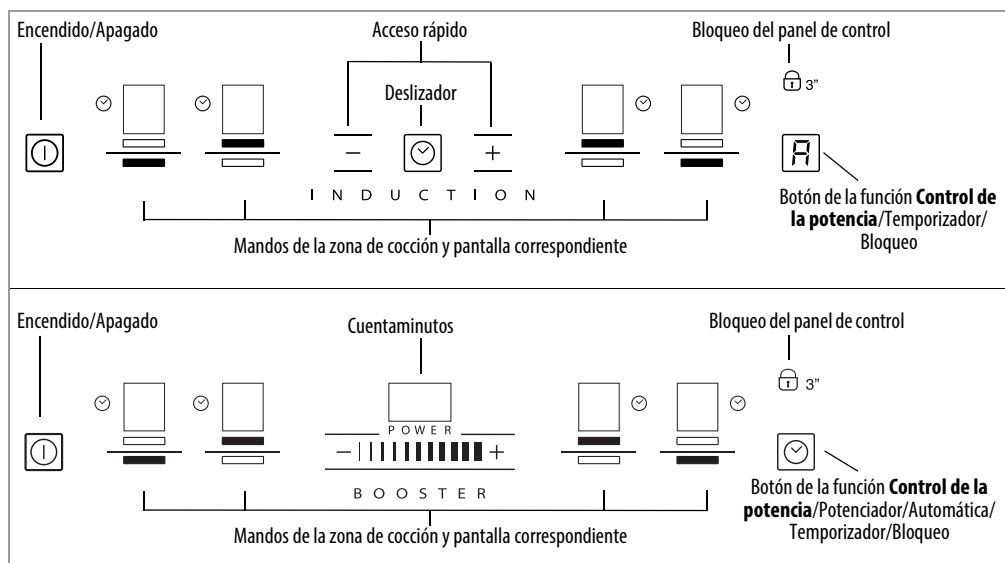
Encendido/Apagado

Acceso rápido

Bloqueo del panel de control

3"

Deslizador

–

+

A

I N D U C T I O N

Botón de la función **Control de la potencia**/Temporizador/Bloqueo

Mandos de la zona de cocción y pantalla correspondiente

Encendido/Apagado

Cuentaminutos

Bloqueo del panel de control

3"

POWER

– +

BOOSTER

Botón de la función **Control de la potencia**/Potenciador/Automática/Temporizador/Bloqueo

Mandos de la zona de cocción y pantalla correspondiente